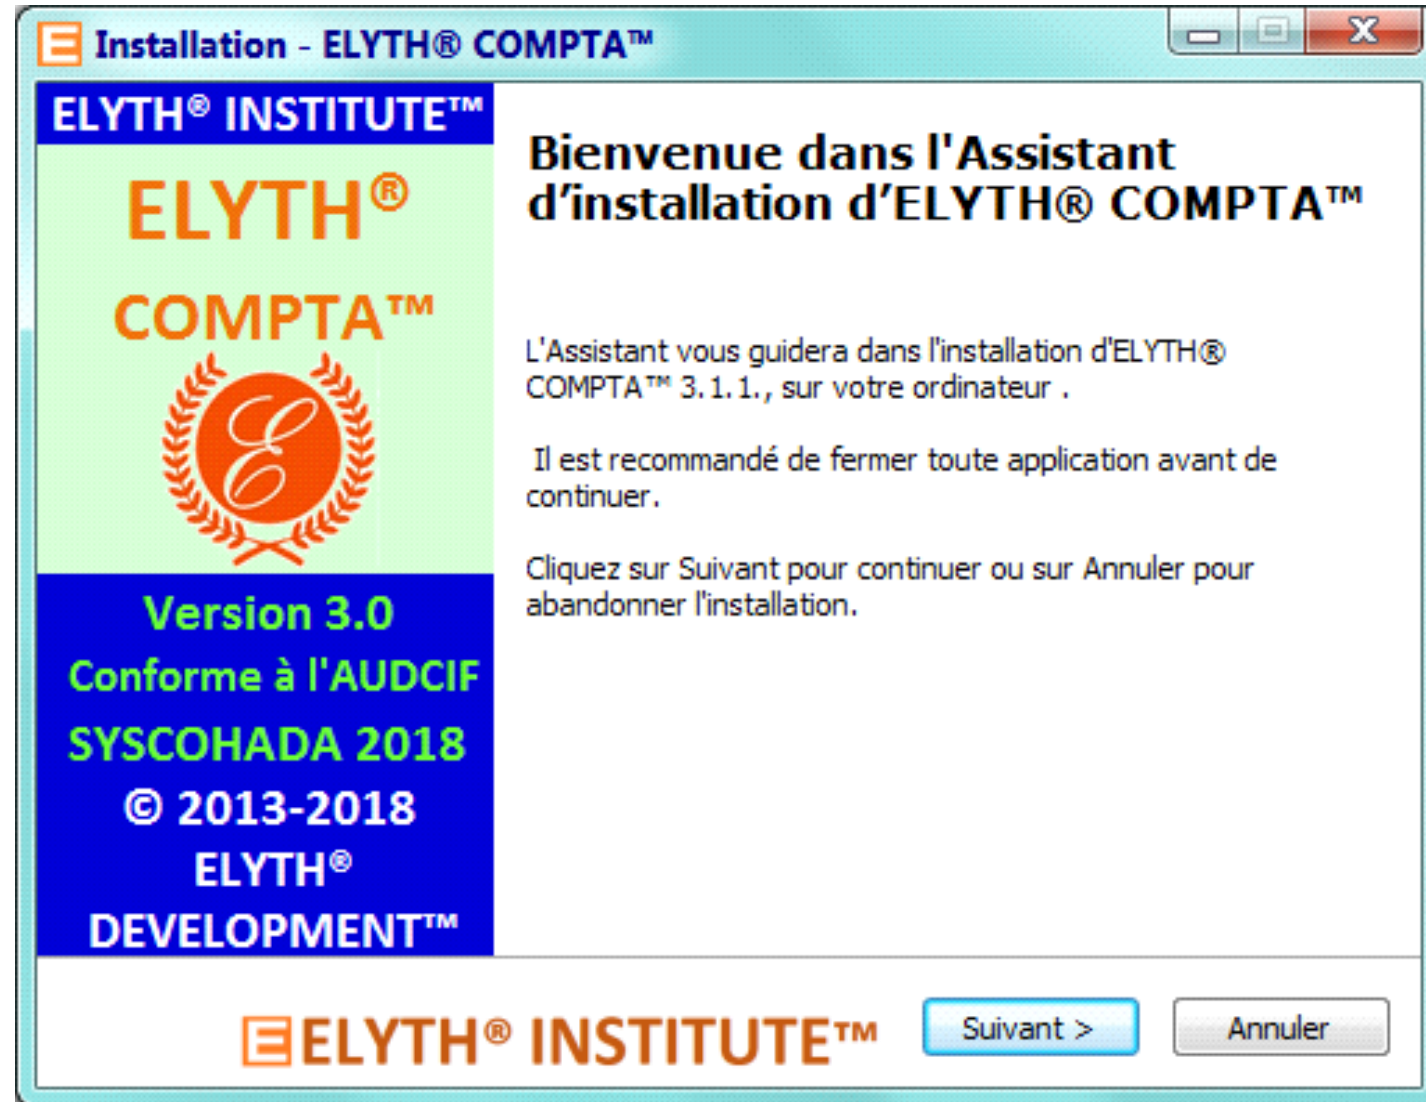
Installation - ELYTH® COMPTA™

ELYTH® INSTITUTE™

ELYTH®

COMPTA™

E

Version 3.0

Conforme à l'AUDCIF

SYSCOHADA 2018

© 2013-2018

ELYTH®

DEVELOPMENT™

Bienvenue dans l'Assistant d’installation d’ELYTH® COMPTA™

L'Assistant vous guidera dans l'installation d'ELYTH® COMPTA™ 3.1.1., sur votre ordinateur .

Il est recommandé de fermer toute application avant de continuer.

Cliquez sur Suivant pour continuer ou sur Annuler pour abandonner l'installation.

ELYTH® INSTITUTE™

Suivant >

Annuler